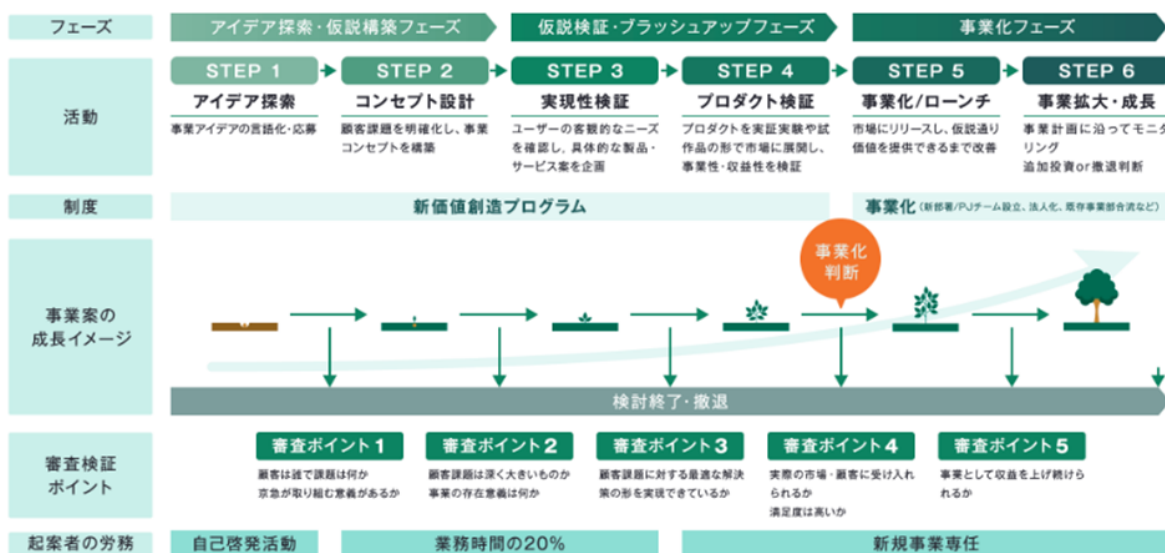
フェーズ

アイデア探索・仮説構築フェーズ

仮説検証・ブラッシュアップフェーズ

事業化フェーズ

活動

STEP 1
アイデア探索
事業アイデアの言語化・応募

STEP 2
コンセプト設計
顧客課題を明確化し、事業コンセプトを構築

STEP 3
実現性検証
ユーザーの客観的なニーズを確認し、具体的な製品・サービス案を企画

STEP 4
プロダクト検証
プロダクトを実証実験や試作品の形で市場に展開し、事業性・収益性を検証

STEP 5
事業化/ローンチ
市場にリリースし、仮説通り価値を提供できるまで改善

STEP 6
事業拡大・成長
事業計画に沿ってモニタリング
追加投資or撤退判断

制度

新価値創造プログラム

事業化（新部署/PJチーム設立、法人化、既存事業部合流など）

事業案の成長イメージ

事業化判断

検討終了・撤退

審査検証ポイント

審査ポイント1
顧客は誰で課題は何か
京急が取り組む意義があるか

審査ポイント2
顧客課題は深く大きいものか
事業の存在意義は何か

審査ポイント3
顧客課題に対する最適な解決策の形を実現できているか

審査ポイント4
実際の市場・顧客に受け入れられるか
満足度は高いか

審査ポイント5
事業として収益を上げ続けられるか

起案者の労務

自己啓発活動

業務時間の20%

新規事業専任